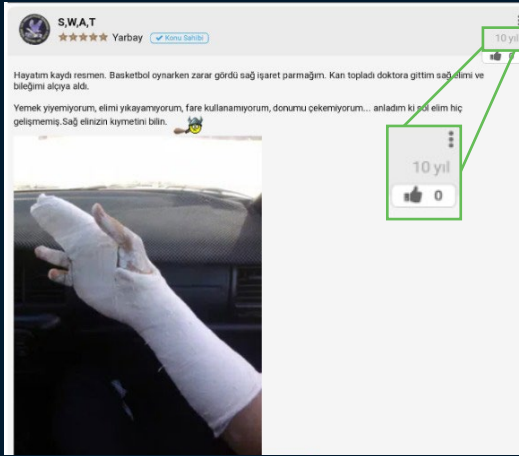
S,W,A,T

Yarbay Konu Sahibi

10 yıl

0

Hayatım kaydı resmen. Basketbol oynarken zarar gördü sağ işaret parmağım. Kan topladı doktora gittim sağ elimi ve bileğimi alçıya aldı.

Yemek yiyemiyorum, elimi yıkayamıyorum, fare kullanamıyorum, donumu çekemiyorum... anladım ki sol elim hiç gelişmemiş.Sağ elinizin kıymetini bilin.

10 yıl

0